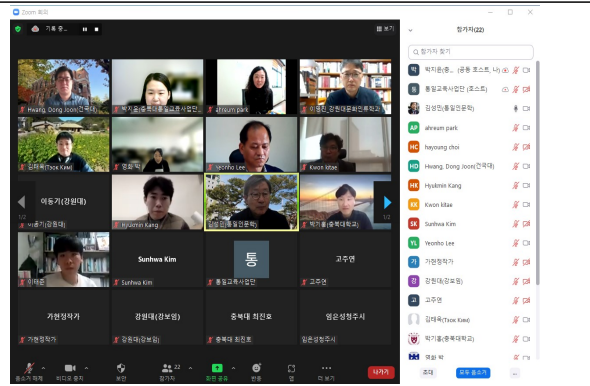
Zoom 회의

기록 중...

보기

Hwang, Dong Joon(건국대)

박지윤(충북대통일교육사업단)

ahreum park

이병관, 강원대문화인류학과

김태욱(Tsox Kim)

황희정

Yeonho Lee

Kwon kitae

이동기(강원대)

1/2

이동기(강원대)

Hyukmin Kang

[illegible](통일인문학)

박기용(충북대학교)

1/2

이우진

Sunhwa Kim

Sunhwa Kim

통

통일교육사업단

고주연

고주연

가현정작가

강원대(강보영)

강원대(강보영)

충북대 최진호

충북대 최진호

임은정정추시

임은정정추시

오디오 해제

비디오 중지

보안

참가자 22

화면 공유

반응

앱

더 보기

나가기

참가자(22)

참가자 찾기

박지윤(충... (공동 호스트, 나)

통일교육사업단 (호스트)

김성민(통일인문학)

ahreum park

hayoung choi

Hwang, Dong Joon(건국대)

Hyukmin Kang

Kwon kitae

Sunhwa Kim

Yeonho Lee

가현정작가

강원대(강보영)

고주연

김태욱(Tsox Kim)

박기용(충북대학교)

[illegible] 박

초대

모두 음소거

...